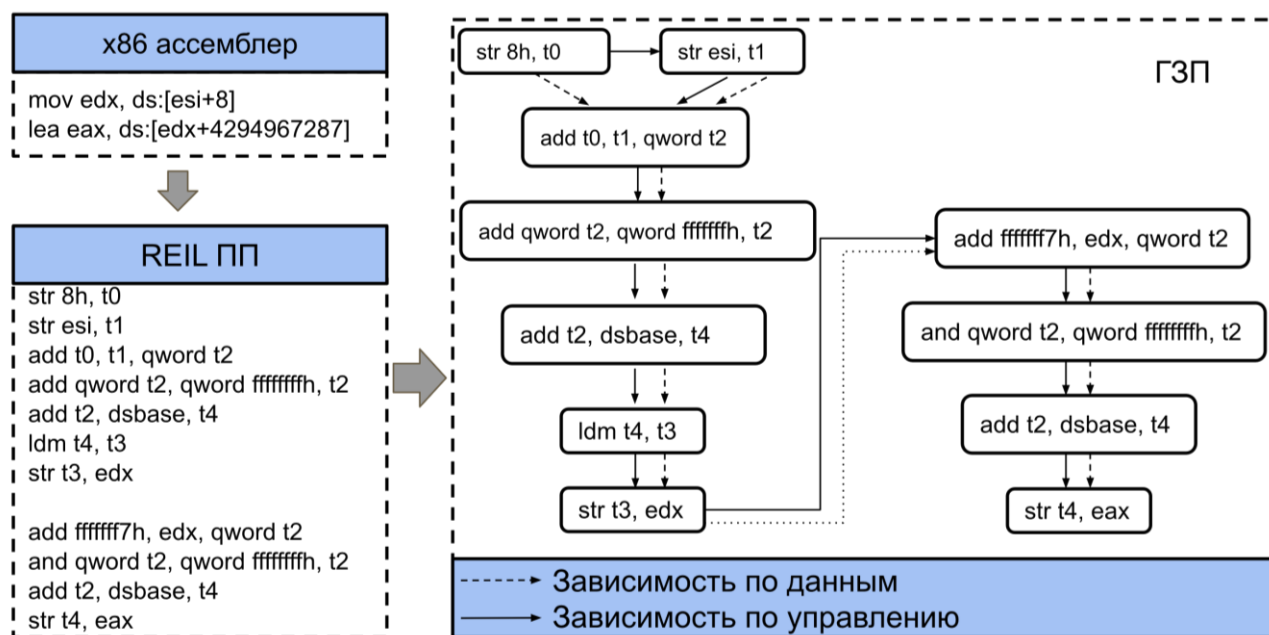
x86 ассемблер

mov edx, ds:[esi+8]
lea eax, ds:[edx+4294967287]

REIL ПП

str 8h, t0
str esi, t1
add t0, t1, qword t2
add qword t2, qword ffffffffh, t2
add t2, dsbase, t4
ldm t4, t3
str t3, edx

add fffffff7h, edx, qword t2
and qword t2, qword ffffffffh, t2
add t2, dsbase, t4
str t4, eax

str 8h, t0
str esi, t1
ГЗП
add t0, t1, qword t2
add qword t2, qword ffffffffh, t2
add fffffff7h, edx, qword t2
add t2, dsbase, t4
and qword t2, qword ffffffffh, t2
ldm t4, t3
add t2, dsbase, t4
str t3, edx
str t4, eax

Зависимость по данным
Зависимость по управлению